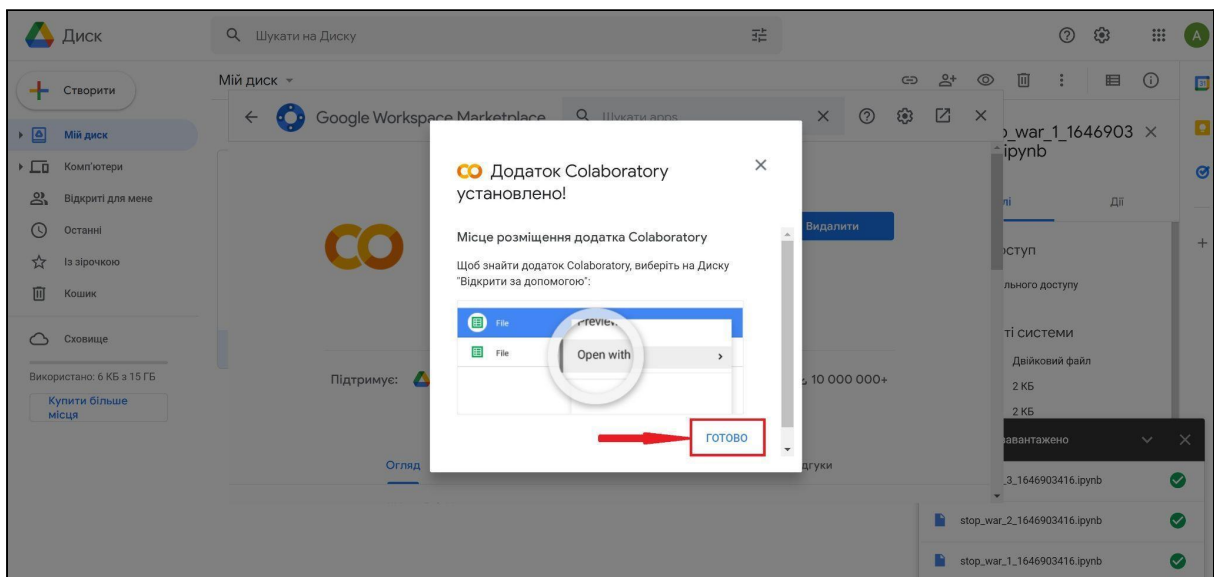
Диск

Шукати на Диску

A

Створити

Мій диск

Мій диск

Комп'ютери

Відкриті для мене

Останні

Із зірочкою

Кошик

Сховище

Використано: 6 КБ з 15 ГБ

Купити більше місця

Google Workspace Marketplace

Шукати apps

Видалити

Підтримує:

10 000 000+

Огляд

гуки

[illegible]_war_1_1646903 ×
.ipynb

ні

Дії

оступ

льного доступу

ті системи

Двійковий файл

2 КБ

2 КБ

завантажено

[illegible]_3_1646903416.ipynb

stop_war_2_1646903416.ipynb

stop_war_1_1646903416.ipynb

Додаток Colaboratory установлено!

Місце розміщення додатка Colaboratory

Щоб знайти додаток Colaboratory, виберіть на Диску "Відкрити за допомогою":

File

Previe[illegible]

File

Open with

ГОТОВО